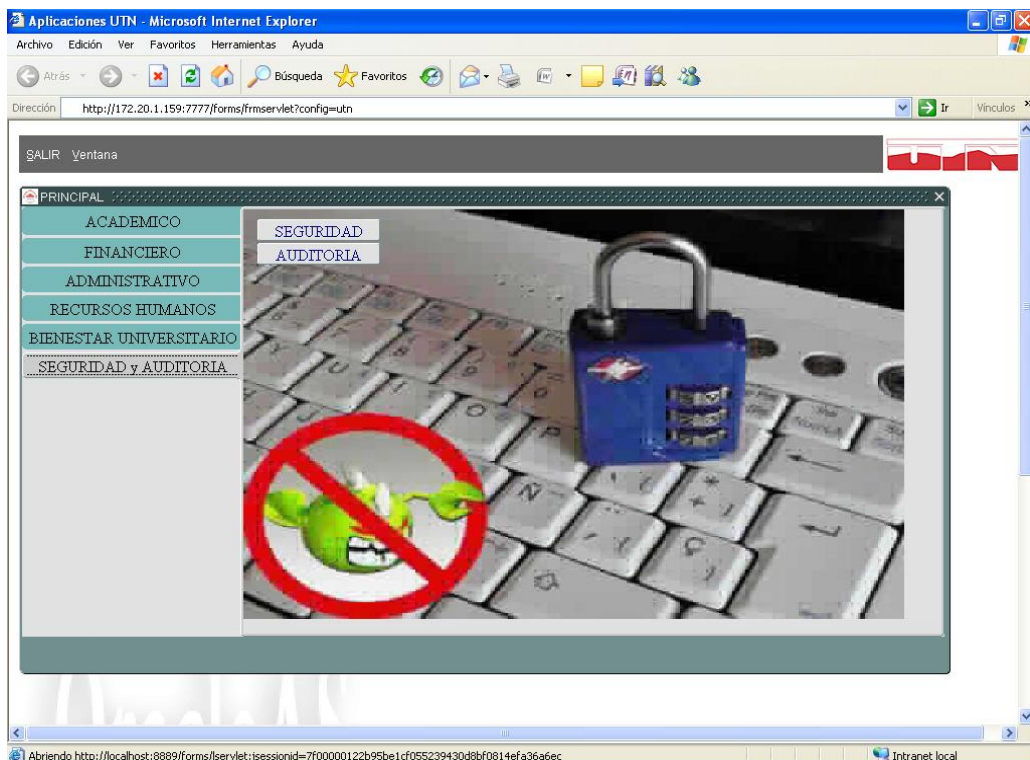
Aplicaciones UTN - Microsoft Internet Explorer

Archivo Edición Ver Favoritos Herramientas Ayuda

Atrás Búsqueda Favoritos

Dirección http://172.20.1.159:7777/forms/frmservlet?config=utn Ir Vínculos

SALIR Ventana

PRINCIPAL

ACADEMICO
FINANCIERO
ADMINISTRATIVO
RECURSOS HUMANOS
BIENESTAR UNIVERSITARIO
SEGURIDAD y AUDITORIA

SEGURIDAD
AUDITORIA

Abriendo http://localhost:8889/forms/lservlet;jsessionid=7f00000122b95be1cf055239430d8bf0814efa36a6ec

Intranet local